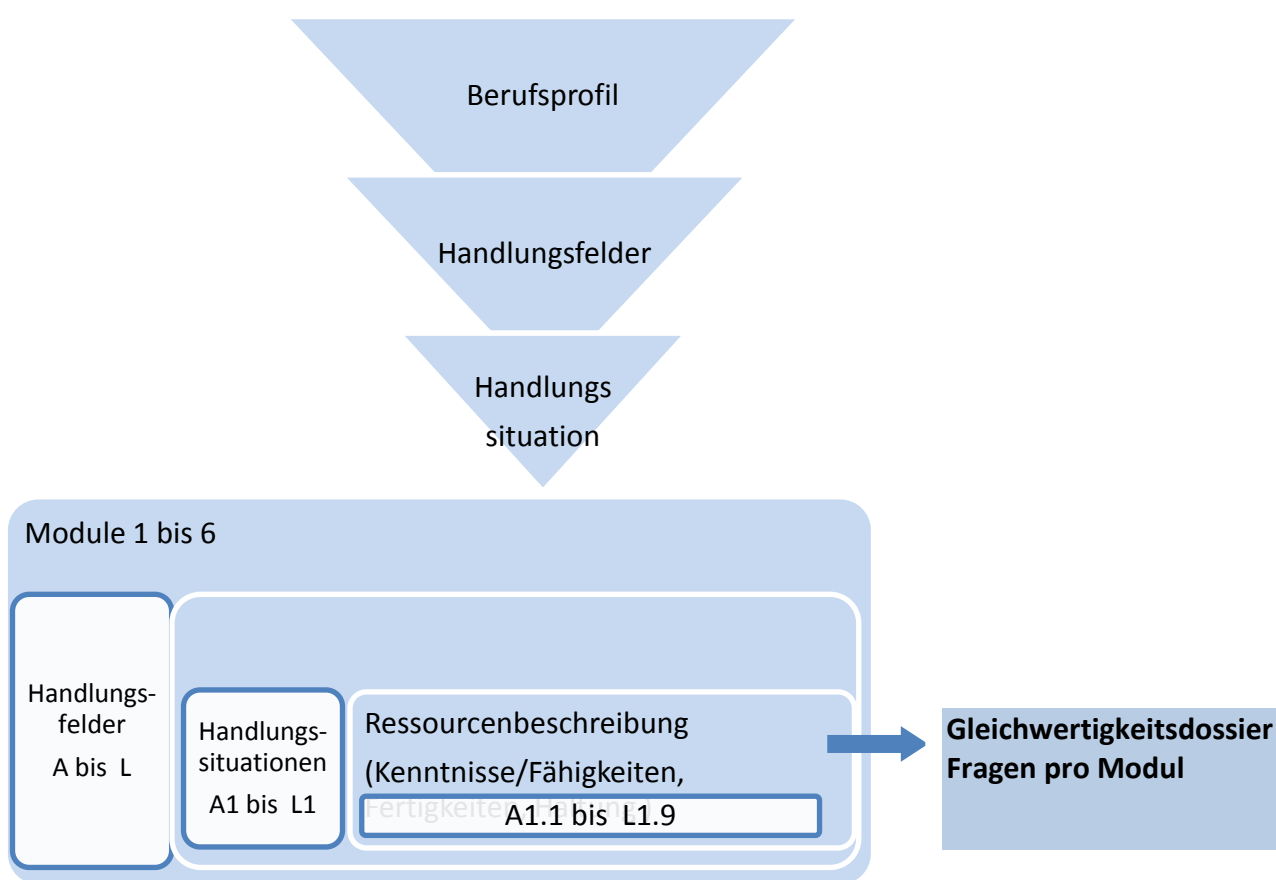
Berufsprofil

Handlungsfelder

Handlungs situation

Module 1 bis 6

Handlungsfelder A bis L

Handlungssituationen A1 bis L1

Ressourcenbeschreibung (Kenntnisse/Fähigkeiten, Fertigkeiten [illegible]

A1.1 bis L1.9

Gleichwertigkeitsdossier Fragen pro Modul